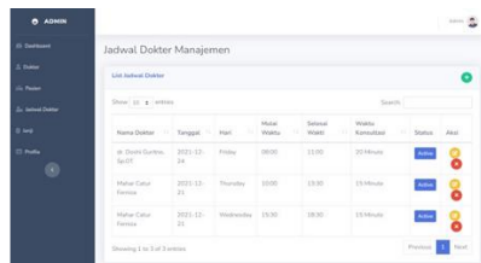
ADMIN

Dashboard
Dokter
Pasien
Jadwal Dokter
Jenji
Profile

Jadwal Dokter Manajemen

List Jadwal Dokter

Show 10 entries

Search:

| Nama Dokter | Tanggal | Hari | Mulai Waktu | Selesai Waktu | Waktu Konsultasi | Status | Aksi |
|---|---|---|---|---|---|---|---|
| dr. Donni Gunbra, Sp.OT | 2021-12-24 | Friday | 08:00 | 11:00 | 20 Minute | Active | |
| Mahar Catur Fenisia | 2021-12-21 | Thursday | 10:00 | 13:30 | 15 Minute | Active | |
| Mahar Catur Fenisia | 2021-12-21 | Wednesday | 15:30 | 18:30 | 15 Minute | Active | |

Showing 1 to 3 of 3 entries

Previous 1 Next